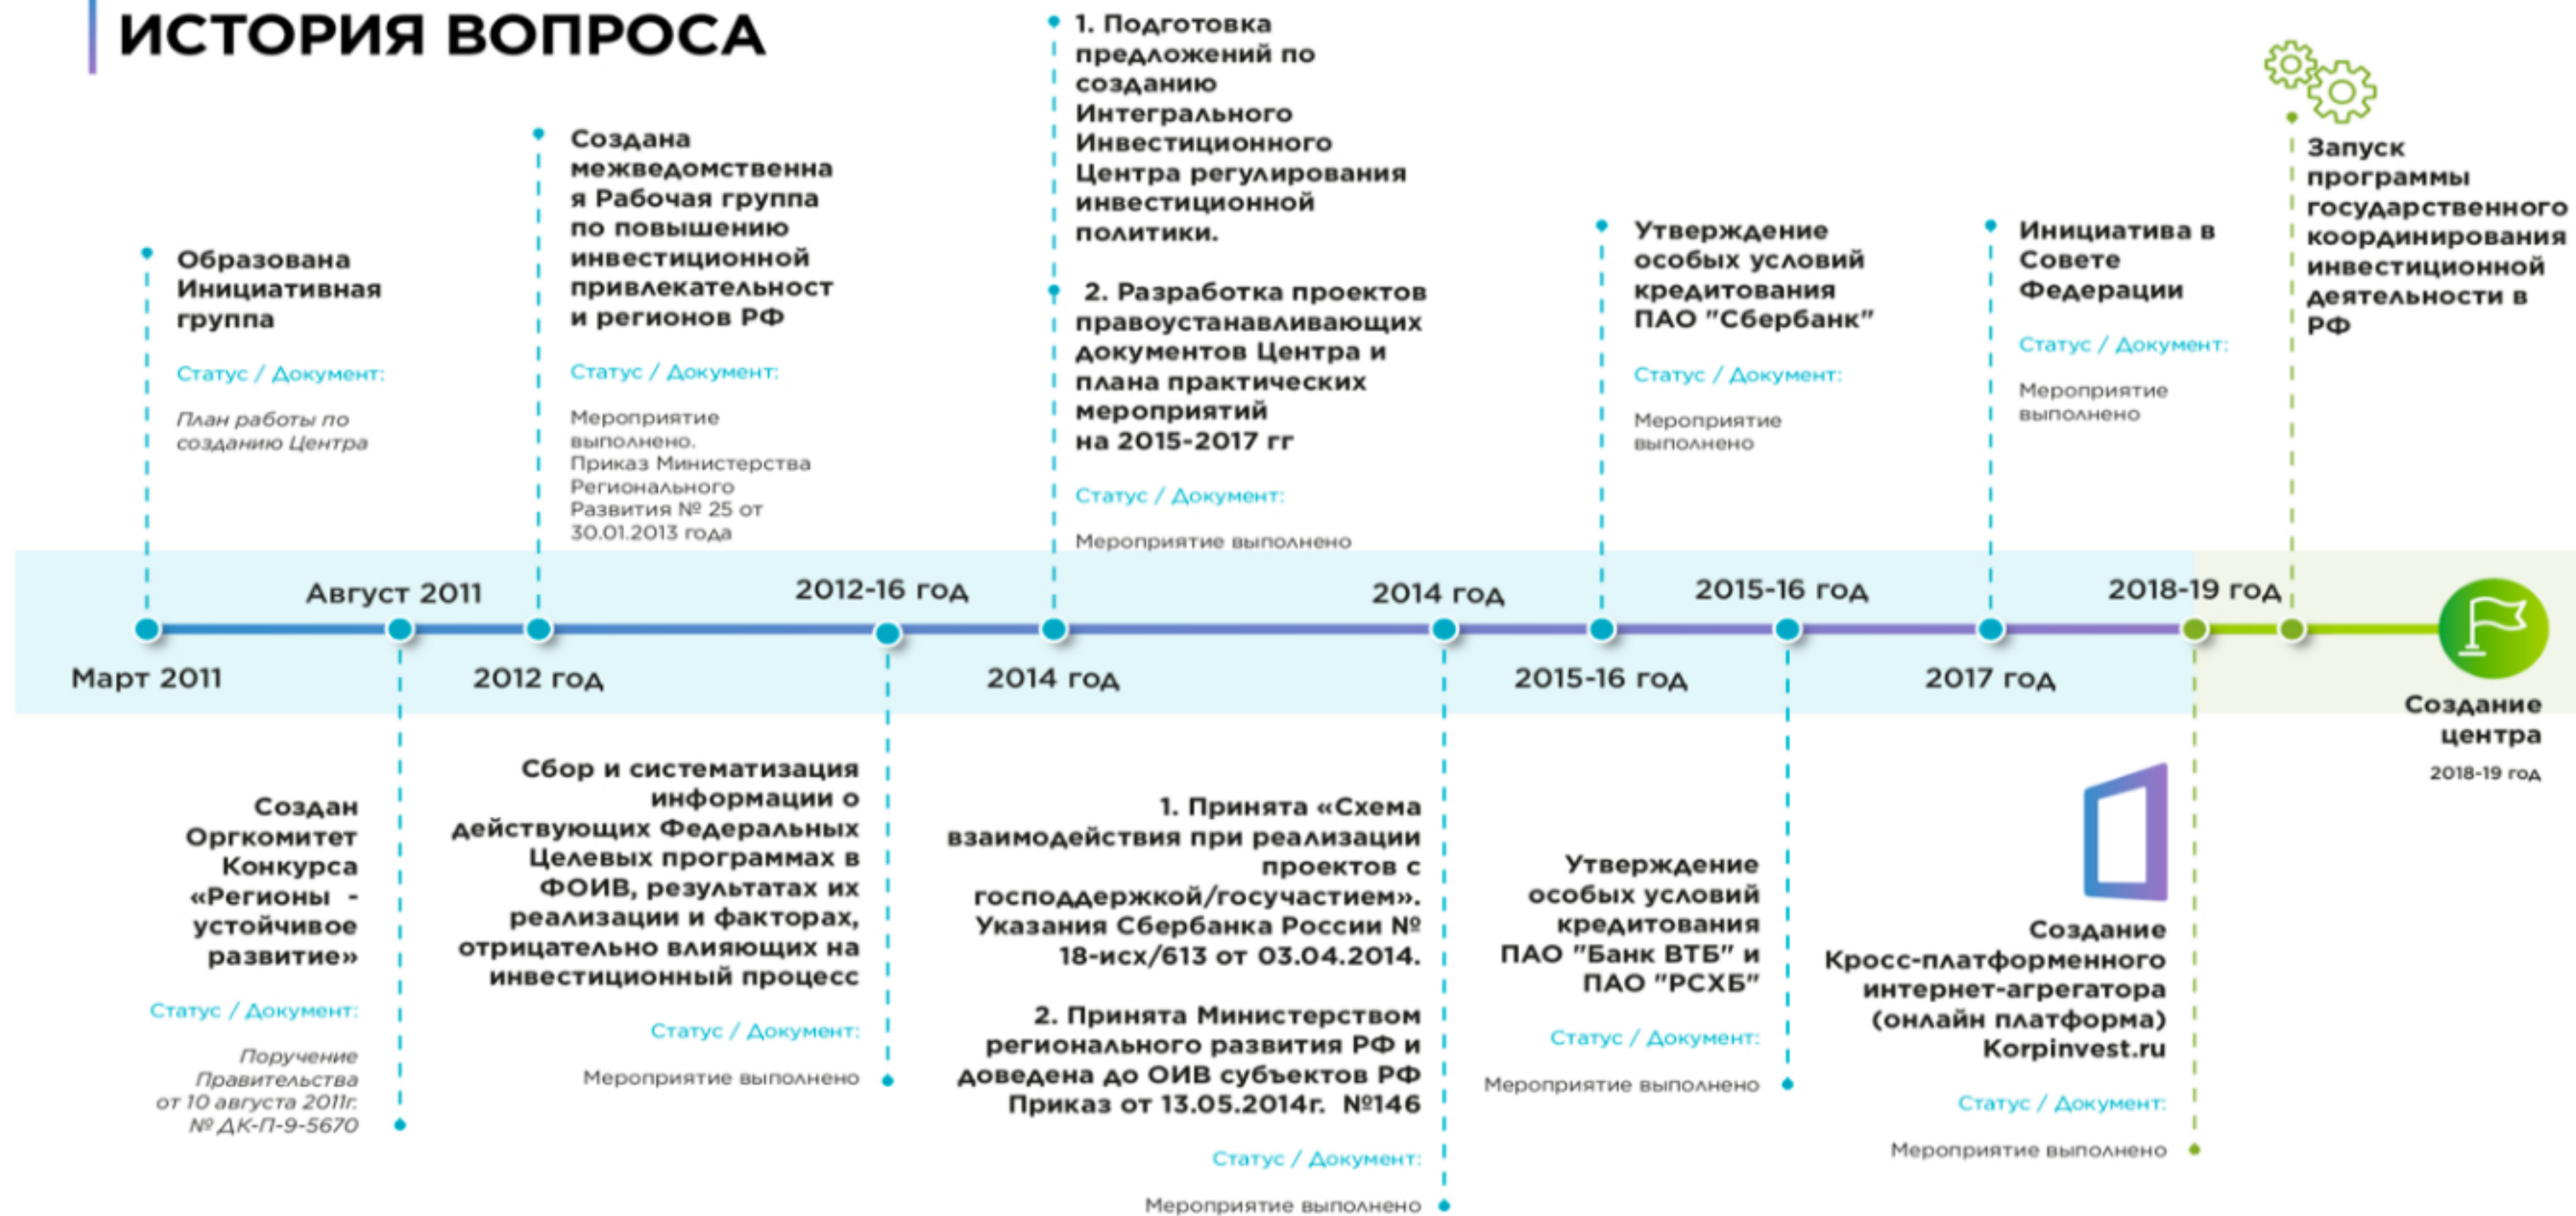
ИСТОРИЯ ВОПРОСА

Образована Инициативная группа

Статус / Документ:

План работы по созданию Центра

Создана межведомственная Рабочая группа по повышению инвестиционной привлекательност и регионов РФ

Статус / Документ:

Мероприятие выполнено. Приказ Министерства Регионального Развития № 25 от 30.01.2013 года

1. Подготовка предложений по созданию Интегрального Инвестиционного Центра регулирования инвестиционной политики.

2. Разработка проектов правоустанавливающих документов Центра и плана практических мероприятий на 2015-2017 гг

Статус / Документ:

Мероприятие выполнено

Утверждение особых условий кредитования ПАО "Сбербанк"

Статус / Документ:

Мероприятие выполнено

Инициатива в Совете Федерации

Статус / Документ:

Мероприятие выполнено

Запуск программы государственного координирования инвестиционной деятельности в РФ

Август 2011

2012-16 год

2014 год

2015-16 год

2018-19 год

Март 2011

2012 год

2014 год

2015-16 год

2017 год

Создание центра

2018-19 год

Создан Оргкомитет Конкурса «Регионы - устойчивое развитие»

Статус / Документ:

Поручение Правительства от 10 августа 2011г. № ДК-П-9-5670

Сбор и систематизация информации о действующих Федеральных Целевых программах в ФОИВ, результатах их реализации и факторах, отрицательно влияющих на инвестиционный процесс

Статус / Документ:

Мероприятие выполнено

1. Принята «Схема взаимодействия при реализации проектов с господдержкой/госучастием». Указания Сбербанка России № 18-исх/613 от 03.04.2014.

2. Принята Министерством регионального развития РФ и доведена до ОИВ субъектов РФ Приказ от 13.05.2014г. №146

Статус / Документ:

Мероприятие выполнено

Утверждение особых условий кредитования ПАО "Банк ВТБ" и ПАО "РСХБ"

Статус / Документ:

Мероприятие выполнено

Создание Кросс-платформенного интернет-агрегатора (онлайн платформа) Korpinvest.ru

Статус / Документ:

Мероприятие выполнено